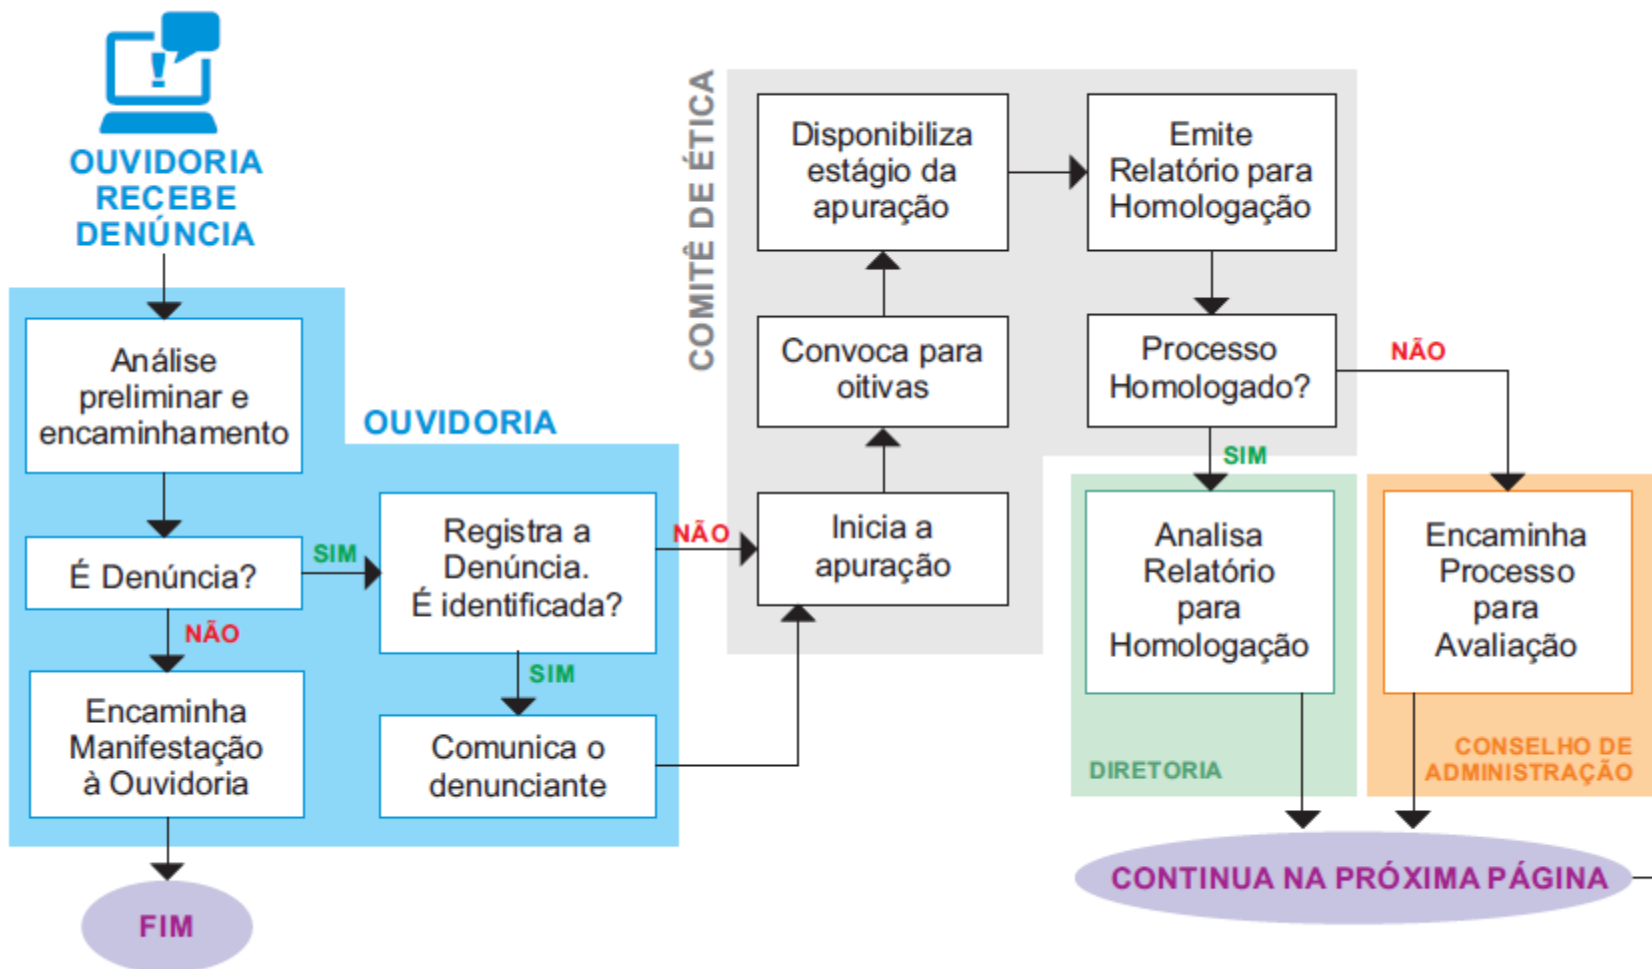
OUVIDORIA RECEBE DENÚNCIA

Análise preliminar e encaminhamento

OUVIDORIA

É Denúncia?

SIM

NÃO

Registra a Denúncia. É identificada?

NÃO

SIM

Encaminha Manifestação à Ouvidoria

Comunica o denunciante

FIM

COMITÊ DE ÉTICA

Disponibiliza estágio da apuração

Emite Relatório para Homologação

Convoca para oitivas

Processo Homologado?

NÃO

SIM

Inicia a apuração

Analisa Relatório para Homologação

DIRETORIA

Encaminha Processo para Avaliação

CONSELHO DE ADMINISTRAÇÃO

CONTINUA NA PRÓXIMA PÁGINA